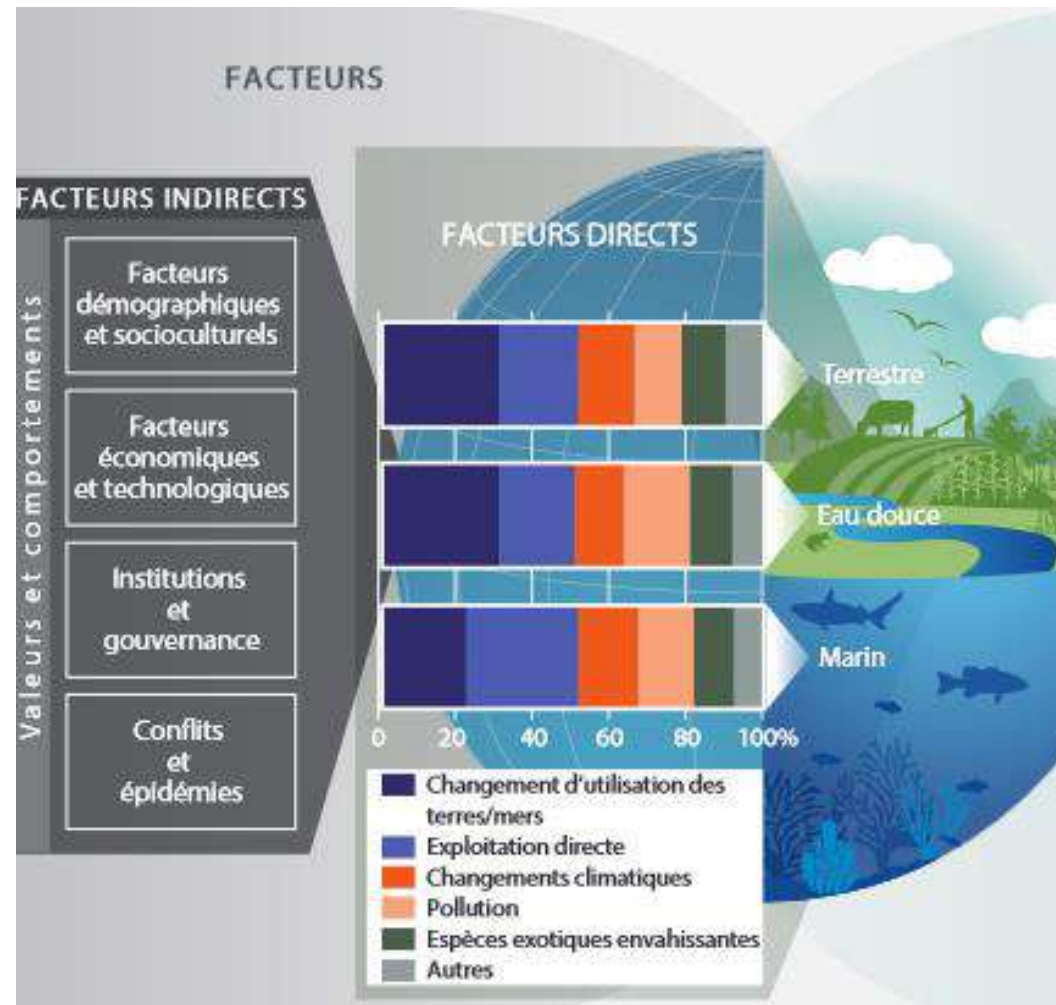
FACTEURS

FACTEURS INDIRECTS

Valeurs et comportements

Facteurs démographiques et socioculturels

Facteurs économiques et technologiques

Institutions et gouvernance

Conflits et épidémies

FACTEURS DIRECTS

Terrestre

Eau douce

Marin

0 20 40 60 80 100%

Changement d'utilisation des terres/mers
Exploitation directe
Changements climatiques
Pollution
Espèces exotiques envahissantes
Autres